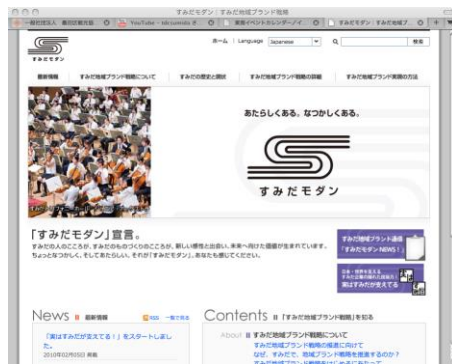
すみだモダン｜すみだ地域ブランド戦略

一般社団法人 墨田区観光協会 | YouTube - idocuments の... | 東京イベントカレンダー／イ... | すみだモダン｜すみだ地域ブ...

すみだモダン

ホーム | Language Japanese | 検索

最新情報 | すみだ地域ブランド戦略について | すみだの歴史と現状 | すみだ地域ブランド戦略の詳細 | すみだ地域ブランド実現の方法

あたらしくある。なつかしくある。

すみだモダン

「すみだモダン」宣言。

すみだの人のこころが、すみだのものづくりのこころが、新しい感性と出会い、未来へ向けた価値が生まれています。ちょっとなつかしく、そしてあたらしい。それが「すみだモダン」。あなたも感じてください。

すみだ地域ブランド通信 すみだモダン NEWS

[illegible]

実はすみだが支えてる

News 最新情報 RSS 一覧で見る

「実はすみだが支えてる！」をスタートしました。

2010年02月05日 掲載

Contents 「すみだ地域ブランド戦略」を知る

About すみだ地域ブランド戦略について

すみだ地域ブランド戦略の推進に向けて

なぜ、すみだで、地域ブランド戦略を推進するのか？

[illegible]